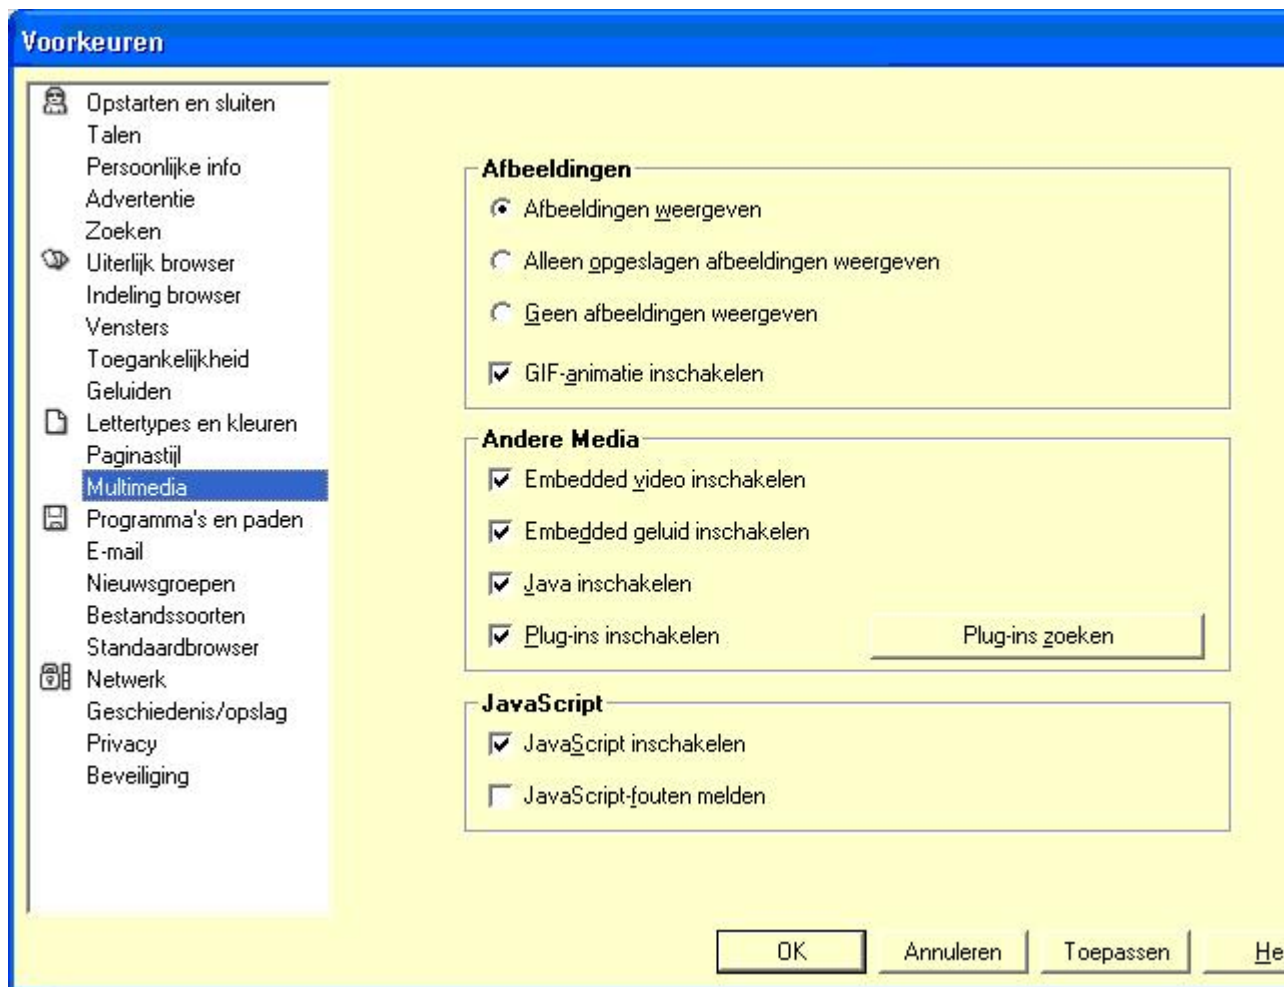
Voorkeuren

Opstarten en sluiten
Talen
Persoonlijke info
Advertentie
Zoeken
Uiterlijk browser
Indeling browser
Vensters
Toegankelijkheid
Geluiden
Lettertypes en kleuren
Paginastijl
Multimedia
Programma's en paden
E-mail
Nieuwsgroepen
Bestandssoorten
Standaardbrowser
Netwerk
Geschiedenis/opslag
Privacy
Beveiliging

Afbeeldingen
Afbeeldingen weergeven
Alleen opgeslagen afbeeldingen weergeven
Geen afbeeldingen weergeven
GIF-animatie inschakelen

Andere Media
Embedded video inschakelen
Embedded geluid inschakelen
Java inschakelen
Plug-ins inschakelen
Plug-ins zoeken

JavaScript
JavaScript inschakelen
JavaScript-fouten melden

OK
Annuleren
Toepassen
He